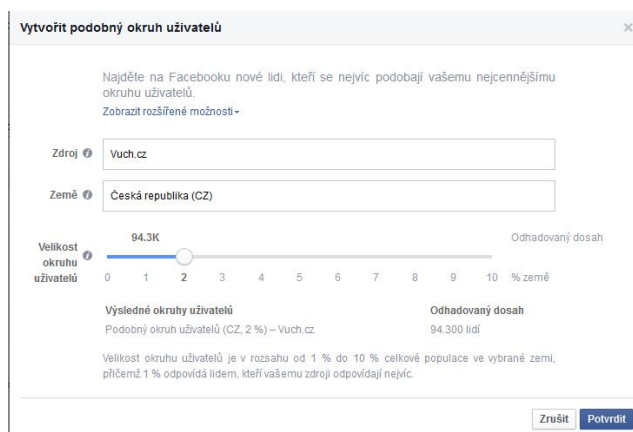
Vytvořit podobný okruh uživatelů

×

Najděte na Facebooku nové lidi, kteří se nejvíc podobají vašemu nejcennějšímu okruhu uživatelů.

Zobrazit rozšířené možnosti ▾

Zdroj

Vuch.cz

Země

Česká republika (CZ)

Velikost okruhu uživatelů

94.3K

Odhadovaný dosah

0 1 2 3 4 5 6 7 8 9 10 % země

Výsledné okruhy uživatelů

Podobný okruh uživatelů (CZ, 2 %) – Vuch.cz

Odhadovaný dosah

94.300 lidí

Velikost okruhu uživatelů je v rozsahu od 1 % do 10 % celkové populace ve vybrané zemi, přičemž 1 % odpovídá lidem, kteří vašemu zdroji odpovídají nejvíc.

Zrušit

Potvrdit